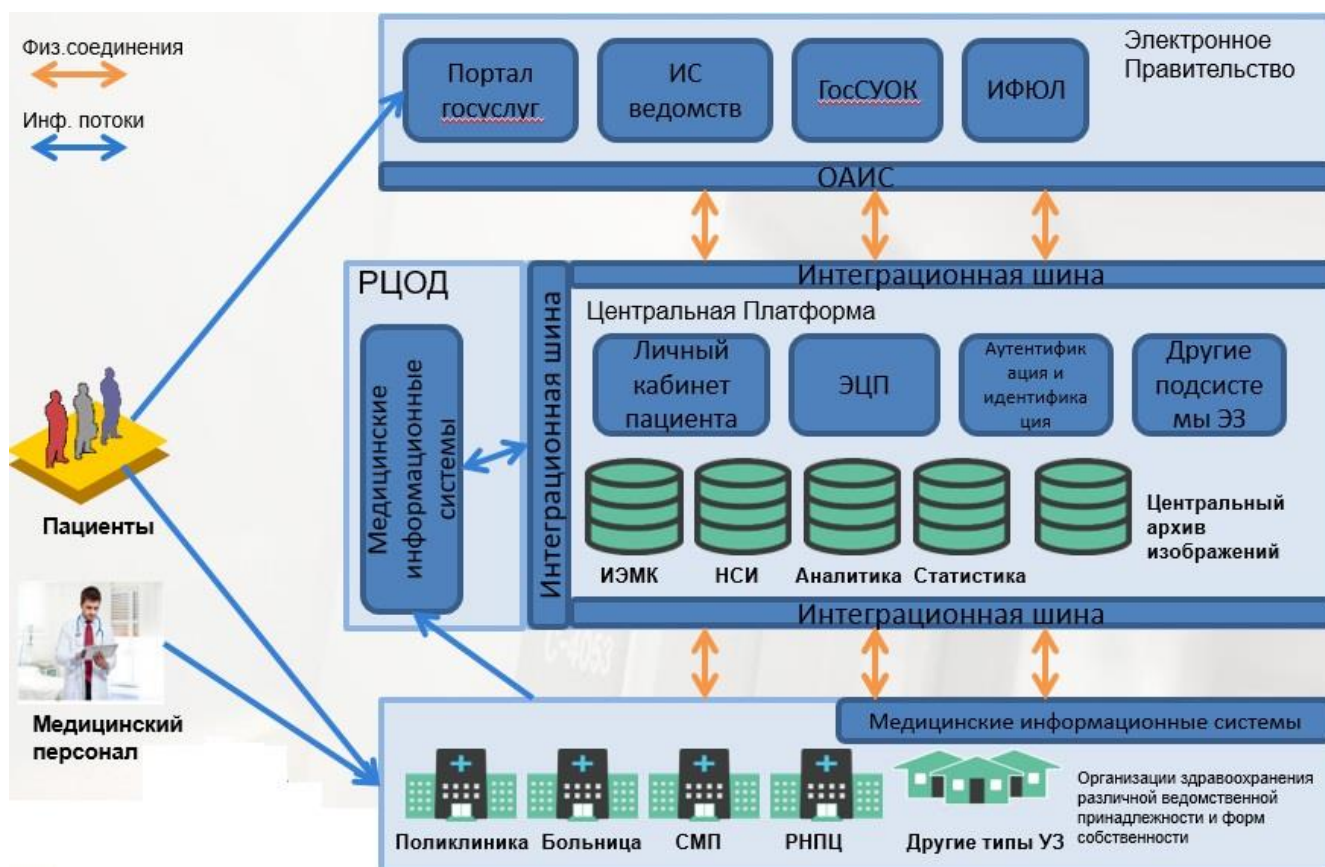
Физ.соединения

Инф. потоки

Портал госуслуг

ИС ведомств

ГосСУОК

ИФЮЛ

Электронное Правительство

ОАИС

РЦОД

Медицинские информационные системы

Интеграционная шина

Интеграционная шина

Центральная Платформа

Личный кабинет пациента

ЭЦП

Аутентификация и идентификация

Другие подсистемы ЭЗ

ИЭМК

НСИ

Аналитика

Статистика

Центральный архив изображений

Интеграционная шина

Пациенты

Медицинский персонал

Медицинские информационные системы

Поликлиника

Больница

СМП

РНПЦ

Другие типы УЗ

Организации здравоохранения различной ведомственной принадлежности и форм собственности